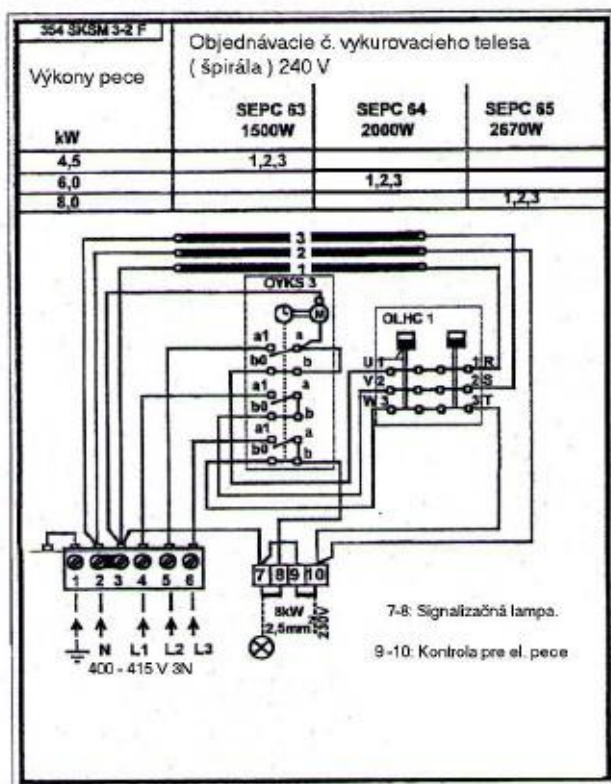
| 354 SKSM 3-2 F Výkony pece kW | Objednávacie č. vykurovacieho telesa ( špirála ) 240 V SEPC 63 1500W | SEPC 64 2000W | SEPC 65 2670W |
|---|---|---|---|
| 4,5 | 1,2,3 | | |
| 6,0 | | 1,2,3 | |
| 8,0 | | | 1,2,3 |

3
2
1
OYKS 3
M
a1 a
b0 b
a1 a
b0 b
a1 a
b0 b
OLHC 1
U 1 1 R
V 2 2 S
W 3 3 T

1 2 3 4 5 6
N L1 L2 L3
400 - 415 V 3N

7 8 9 10
8kW
2,5mm²
230V

7-8: Signalizačná lampa.

9 -10: Kontrola pre el. pece